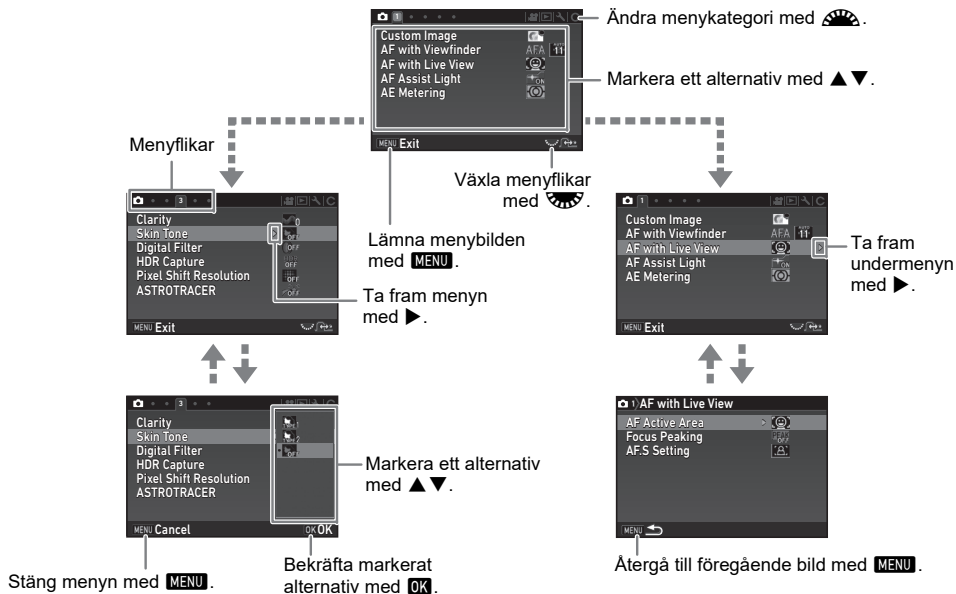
Ändra menykategori med .

Custom Image
AF with Viewfinder AFA 11
AF with Live View
AF Assist Light
AE Metering

MENU Exit

Markera ett alternativ med ▲▼.

Menyflikar

Växla menyflikar med .

Clarity
Skin Tone
Digital Filter
HDR Capture
Pixel Shift Resolution
ASTROTRACER

MENU Exit

Lämna menybilden med MENU.

Ta fram menyn med ▶.

Custom Image
AF with Viewfinder AFA 11
AF with Live View
AF Assist Light
AE Metering

MENU Exit

Ta fram undermenyn med ▶.

Clarity
Skin Tone
Digital Filter
HDR Capture
Pixel Shift Resolution
ASTROTRACER

MENU Cancel OK OK

Markera ett alternativ med ▲▼.

Stäng menyn med MENU.

Bekräfta markerat alternativ med OK.

1 AF with Live View
AF Active Area
Focus Peaking
AF.S Setting

MENU

Återgå till föregående bild med MENU.